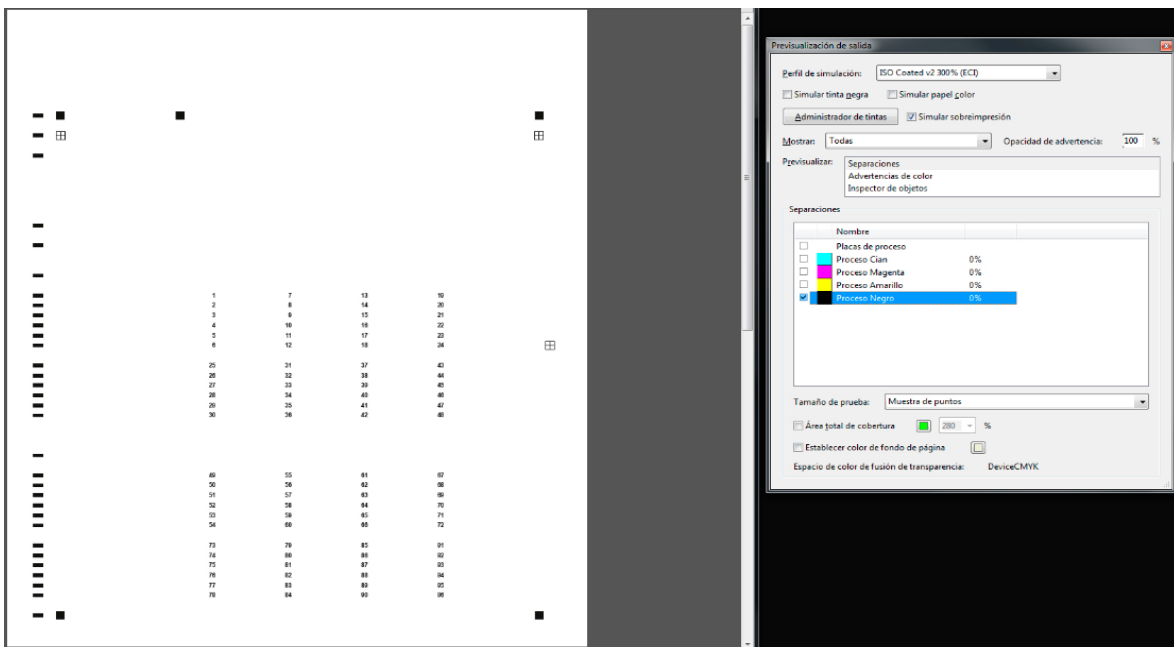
1 7 13 19
2 8 14 20
3 9 15 21
4 10 16 22
5 11 17 23
6 12 18 24

25 31 37 43
26 32 38 44
27 33 39 45
28 34 40 46
29 35 41 47
30 36 42 48

49 55 61 67
50 56 62 68
51 57 63 69
52 58 64 70
53 59 65 71
54 60 66 72

73 79 85 91
74 80 86 92
75 81 87 93
76 82 88 94
77 83 89 95
78 84 90 96

Previsualización de salida

Perfil de simulación: ISO Coated v2 300% (ECI)

Simular tinta negra Simular papel color

Administrador de tintas Simular sobreimpresión

Mostrar: Todas Opacidad de advertencia: 100 %

Previsualizar: Separaciones
Advertencias de color
Inspector de objetos

Separaciones

| | Nombre | |
|---|---|---|
| | Placas de proceso | |
| | Proceso Cian | 0% |
| | Proceso Magenta | 0% |
| | Proceso Amarillo | 0% |
| | Proceso Negro | 0% |

Tamaño de prueba: Muestra de puntos

Área total de cobertura 280 %

Establecer color de fondo de página

Espacio de color de fusión de transparencia: DeviceCMYK